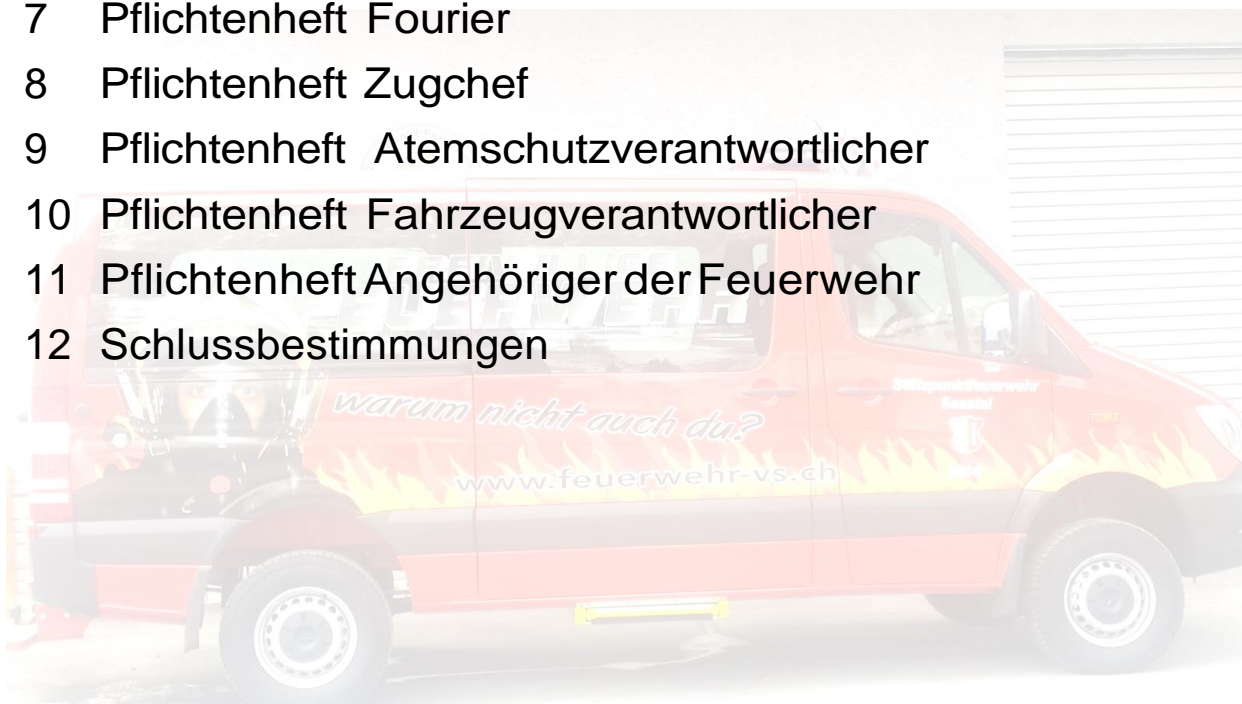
7 Pflichtenheft Fourier

8 Pflichtenheft Zugchef

9 Pflichtenheft Atemschutzverantwortlicher

10 Pflichtenheft Fahrzeugverantwortlicher

11 Pflichtenheft Angehöriger der Feuerwehr

12 Schlussbestimmungen

FEUERWEHR

warum nicht auch du?

www.feuerwehr-vs.ch

Stützpunktfeuerwehr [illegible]